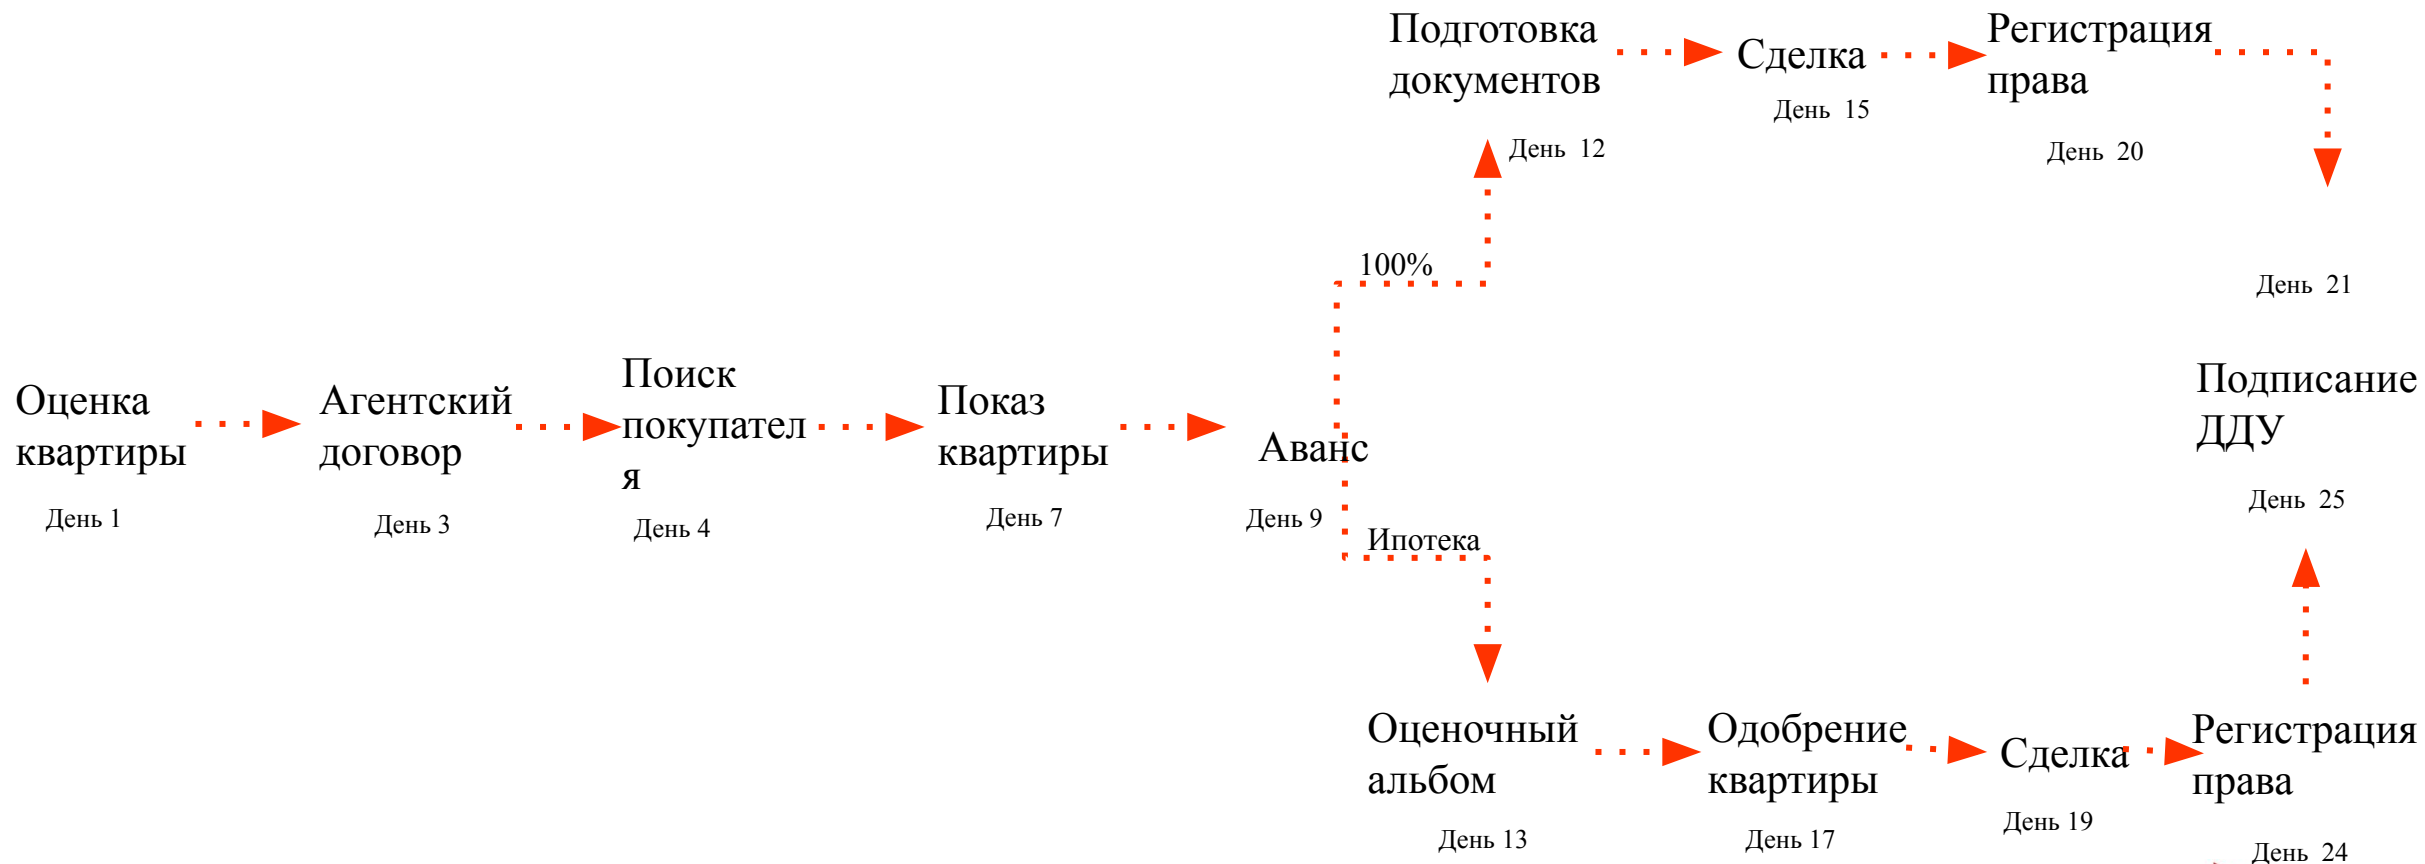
Оценка квартиры
День 1

Агентский договор
День 3

Поиск покупателя
День 4

Показ квартиры
День 7

Аванс
День 9

100%

Подготовка документов
День 12

Сделка
День 15

Регистрация права
День 20

День 21

Подписание ДДУ
День 25

Ипотека

Оценочный альбом
День 13

Одобрение квартиры
День 17

Сделка
День 19

Регистрация права
День 24